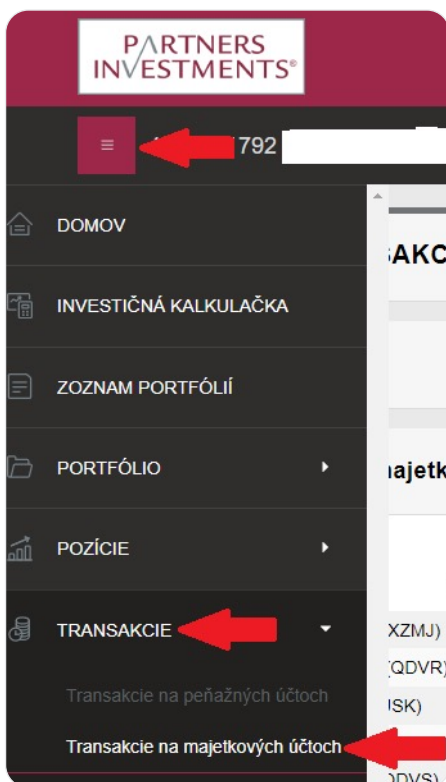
PARTNERS INVESTMENTS®

≡

792

DOMOV

INVESTIČNÁ KALKULAČKA

ZOZNAM PORTFÓLIÍ

PORTFÓLIO

POZÍCIE

TRANSAKCIE

Transakcie na peňažných účtoch

Transakcie na majetkových účtoch

AKC

ajetk

XZMJ)

(QDVR)

SK)

DVS)